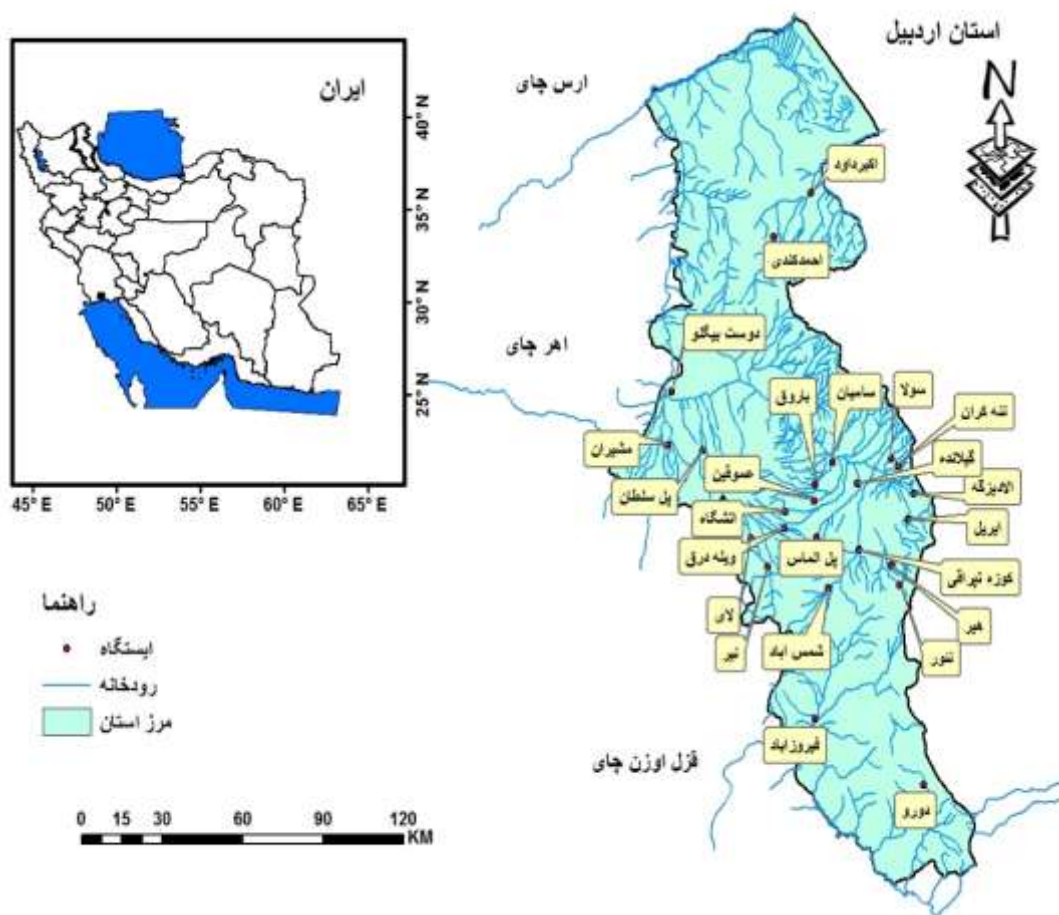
ایران

40° N
35° N
30° N
25° N

45° E 50° E 55° E 60° E 65° E

استان اردبیل

N

ارس چای

اکبرداود

احمدکندی

دوست بیگلو

اهر چای

مشیران

پل سلطان

باروق

سامیان

سولا

تنه کران

گیلانده

الادیزگه

صوفین

اتشگاه

ویله درق

پل الماس

ابریل

کوزه تپراقی

هیر

نئور

لای

نیر

شمس اباد

فیروزاباد

قزل اوزن چای

دورو

راهنما

ایستگاه

رودخانه

مرز استان

0 15 30 60 90 120 KM